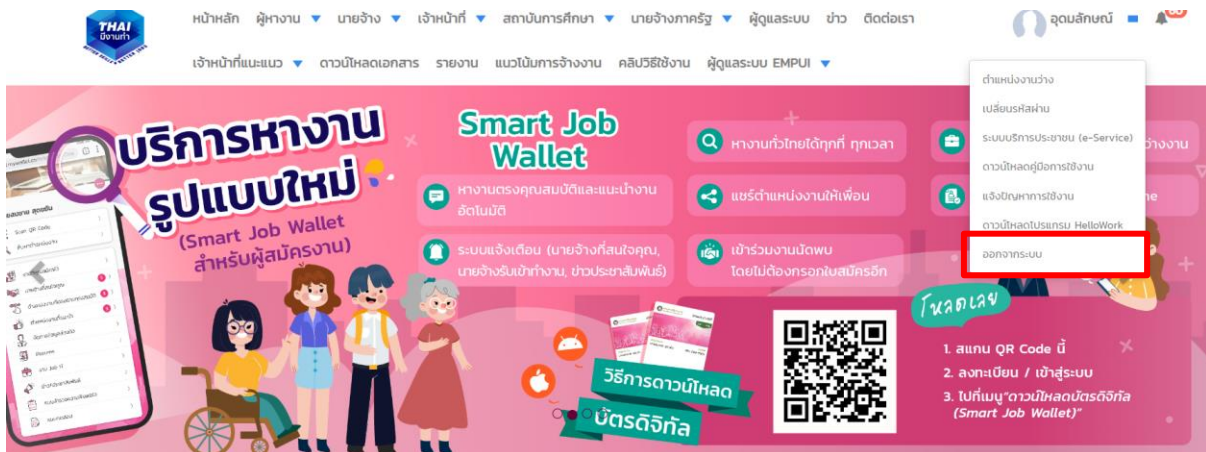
THAI มีงานทำ

หน้าหลัก ผู้หางาน ▼ นายจ้าง ▼ เจ้าหน้าที่ ▼ สถาบันการศึกษา ▼ นายจ้างภาครัฐ ▼ ผู้ดูแลระบบ ข่าว ติดต่อเรา

อุดมลักษณ์

เจ้าหน้าที่แนะแนว ▼ ดาวน์โหลดเอกสาร รายงาน แนวโน้มการจ้างงาน คลิปวิธีใช้งาน ผู้ดูแลระบบ EMPUI ▼

ตำแหน่งงานว่าง
เปลี่ยนรหัสผ่าน
ระบบบริการประชาชน (e-Service)
ดาวน์โหลดคู่มือการใช้งาน
แจ้งปัญหาการใช้งาน
ดาวน์โหลดโปรแกรม HelloWork
ออกจากระบบ

บริการหางาน รูปแบบใหม่ (Smart Job Wallet) สำหรับผู้สมัครงาน

Smart Job Wallet

หางานตรงคุณสมบัติและแนะนำงานอัตโนมัติ
ระบบแจ้งเตือน (นายจ้างที่สนใจคุณ, นายจ้างรับเข้าทำงาน, ข่าวประชาสัมพันธ์)
หางานทั่วไทยได้ทุกที่ ทุกเวลา
แชร์ตำแหน่งงานให้เพื่อน
เข้าร่วมงานนัดพบ โดยไม่ต้องกรอกใบสมัครอีก

วิธีการดาวน์โหลด บัตรดิจิทัล

โหลดเลย
1. สแกน QR Code นี้
2. ลงทะเบียน / เข้าสู่ระบบ
3. ไปที่เมนู"ดาวน์โหลดบัตรดิจิทัล (Smart Job Wallet)"